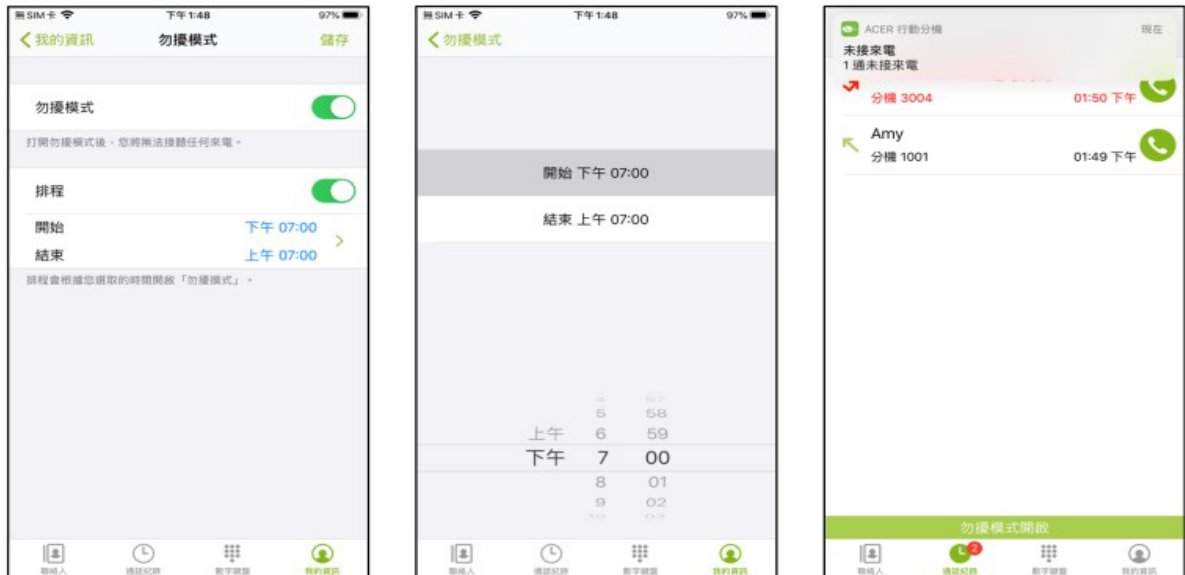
無SIM卡 下午1:48 97%

我的資訊 勿擾模式 儲存

勿擾模式

打開勿擾模式後，您將無法接聽任何來電。

排程

開始 下午 07:00

結束 上午 07:00

排程會根據您選取的時間開啟「勿擾模式」。

聯絡人 通話紀錄 數字鍵盤 我的資訊

無SIM卡 下午1:48 97%

勿擾模式

開始 下午 07:00

結束 上午 07:00

5 58
上午 6 59
下午 7 00
8 01
9 02

聯絡人 通話紀錄 數字鍵盤 我的資訊

ACER 行動分機 現在

未接來電

1 通未接來電

分機 3004 01:50 下午

Amy

分機 1001 01:49 下午

勿擾模式開啟

聯絡人 2 通話紀錄 數字鍵盤 我的資訊